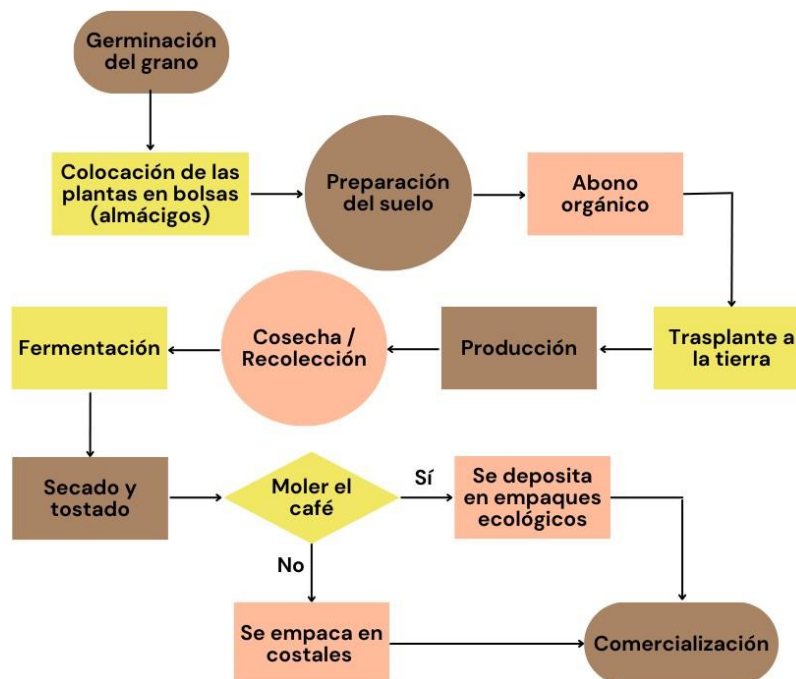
Germinación del grano

Colocación de las plantas en bolsas (almácigos)

Preparación del suelo

Abono orgánico

Trasplante a la tierra

Producción

Cosecha / Recolección

Fermentación

Secado y tostado

Moler el café

Sí

Se deposita en empaques ecológicos

No

Se empaca en costales

Comercialización